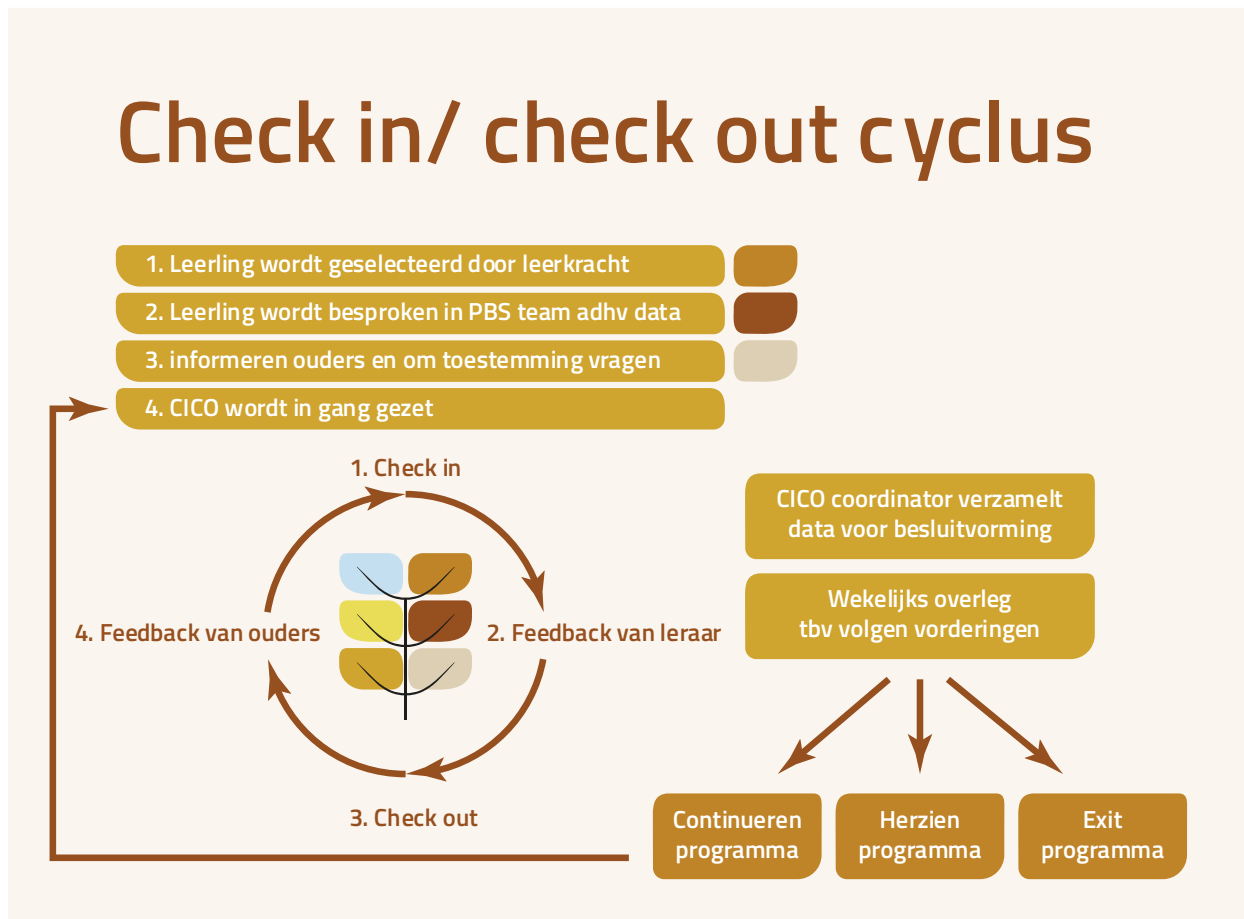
Check in/ check out cyclus

1. Leerling wordt geselecteerd door leerkracht

2. Leerling wordt besproken in PBS team adhv data

3. informeren ouders en om toestemming vragen

4. CICO wordt in gang gezet

1. Check in

2. Feedback van leraar

3. Check out

4. Feedback van ouders

CICO coordinator verzamelt data voor besluitvorming

Wekelijks overleg tbv volgen vorderingen

Continueren programma

Herzien programma

Exit programma